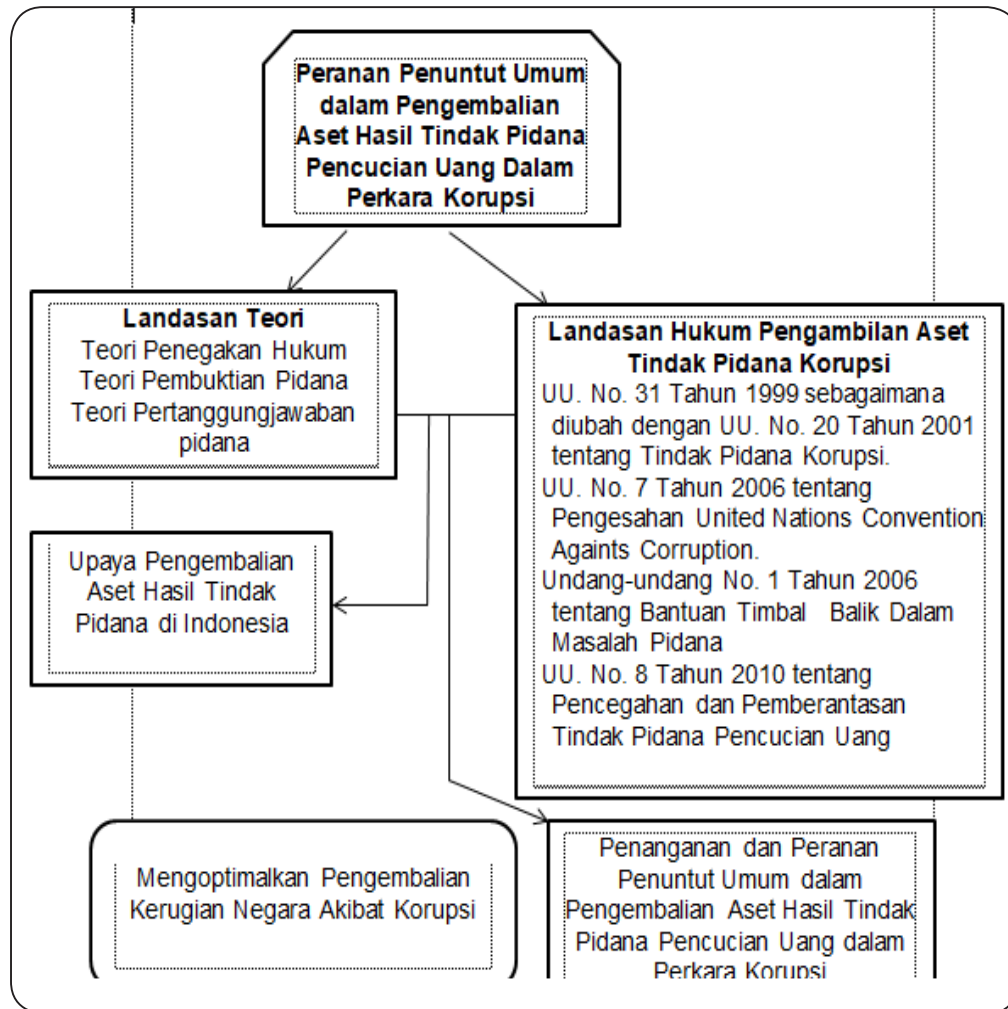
Peranan Penuntut Umum dalam Pengembalian Aset Hasil Tindak Pidana Pencucian Uang Dalam Perkara Korupsi

Landasan Teori
Teori Penegakan Hukum
Teori Pembuktian Pidana
Teori Pertanggungjawaban pidana

Landasan Hukum Pengambilan Aset Tindak Pidana Korupsi
UU. No. 31 Tahun 1999 sebagaimana diubah dengan UU. No. 20 Tahun 2001 tentang Tindak Pidana Korupsi.
UU. No. 7 Tahun 2006 tentang Pengesahan United Nations Convention Againts Corruption.
Undang-undang No. 1 Tahun 2006 tentang Bantuan Timbal Balik Dalam Masalah Pidana
UU. No. 8 Tahun 2010 tentang Pencegahan dan Pemberantasan Tindak Pidana Pencucian Uang

Upaya Pengembalian Aset Hasil Tindak Pidana di Indonesia

Mengoptimalkan Pengembalian Kerugian Negara Akibat Korupsi

Penanganan dan Peranan Penuntut Umum dalam Pengembalian Aset Hasil Tindak Pidana Pencucian Uang dalam Perkara Korupsi